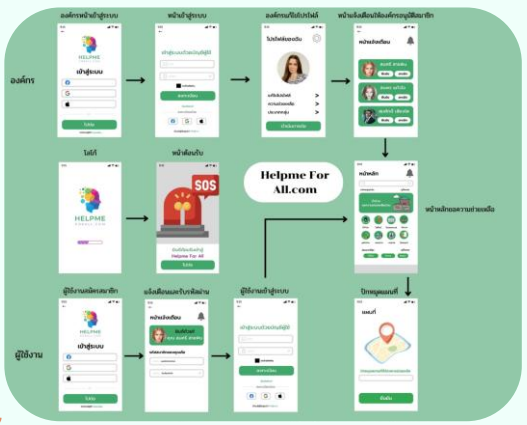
องค์กรหน้าเข้าสู่ระบบ

หน้าเข้าสู่ระบบ

องค์กรหน้าโปรไฟล์

หน้าแจ้งเตือนให้องค์กรอนุมัติสมาชิก

องค์กร

HELPME

เข้าสู่ระบบ

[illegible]

เข้าสู่ระบบด้วยบัญชีผู้ใช้

เข้าสู่ระบบ

โปรไฟล์ของฉัน

ออกจากระบบ

หน้าแจ้งเตือน

โลโก้

HELPME

หน้าต้อนรับ

SOS

Helpme For All

Helpme For All.com

หน้าหลัก

หน้าหลักของความช่วยเหลือ

ผู้ใช้งานสมัครสมาชิก

แจ้งเตือนและรับพิกัด

ผู้ใช้งานเข้าสู่ระบบ

ปักหมุดแผนที่

ผู้ใช้งาน

เข้าสู่ระบบ

หน้าแจ้งเตือน

เข้าสู่ระบบด้วยบัญชีผู้ใช้

เข้าสู่ระบบ

แผนที่

ยืนยัน